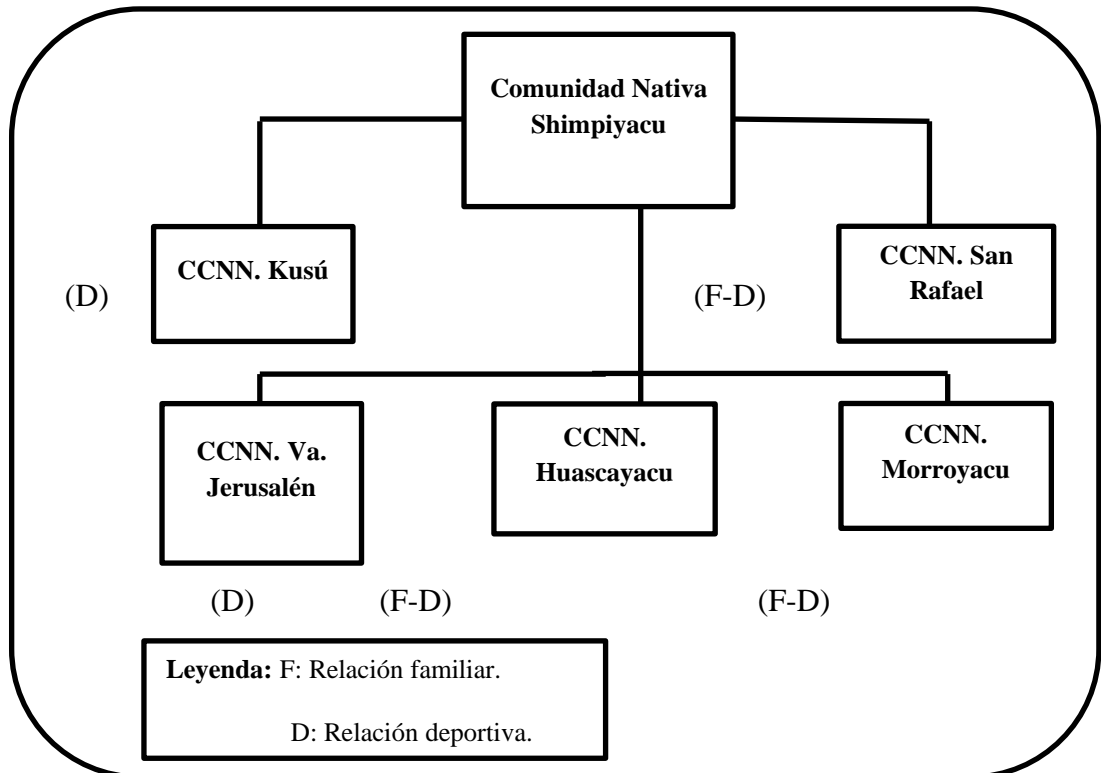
Comunidad Nativa Shimpiyacu

CCNN. Kusú

(D)

(F-D)

CCNN. San Rafael

CCNN. Va. Jerusalén

CCNN. Huascayacu

CCNN. Morroyacu

(D)

(F-D)

(F-D)

**Leyenda:** F: Relación familiar.

D: Relación deportiva.